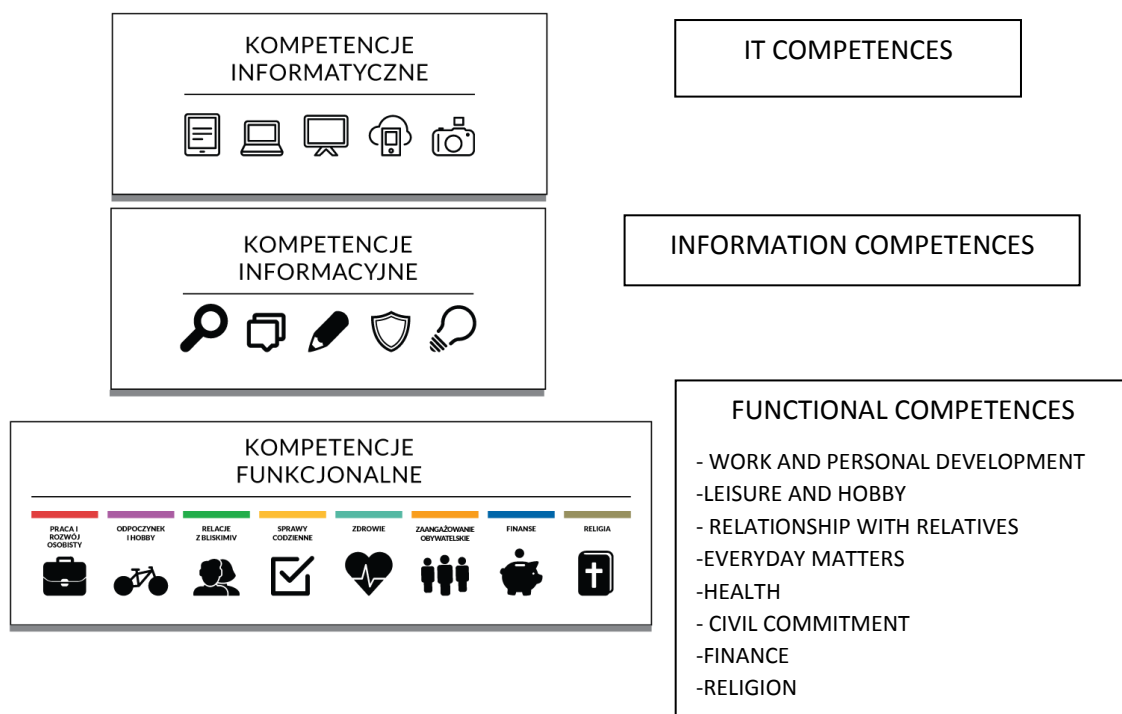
KOMPETENCJE INFORMATYCZNE

IT COMPETENCES

KOMPETENCJE INFORMACYJNE

INFORMATION COMPETENCES

KOMPETENCJE FUNKCJONALNE

PRACA I ROZWÓJ OSOBISTY

ODPOCZYNEK I HOBBY

RELACJE Z BLISKIMIV

SPRAWY CODZIENNE

ZDROWIE

ZAANGAŻOWANIE OBYWATELSKIE

FINANSE

RELIGIA

FUNCTIONAL COMPETENCES

- WORK AND PERSONAL DEVELOPMENT
-LEISURE AND HOBBY
- RELATIONSHIP WITH RELATIVES
-EVERYDAY MATTERS
-HEALTH
- CIVIL COMMITMENT
-FINANCE
-RELIGION